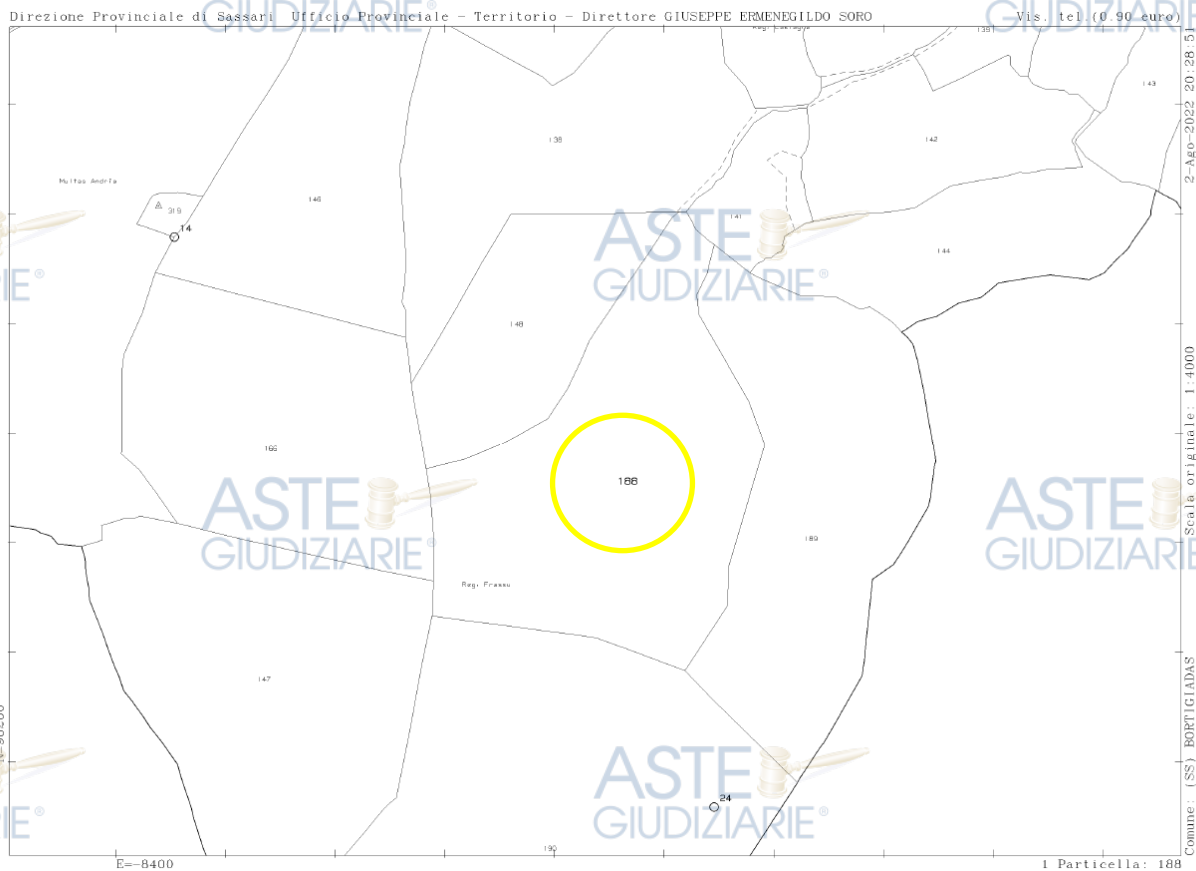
Direzione Provinciale di Sassari Ufficio Provinciale - Territorio - Direttore GIUSEPPE ERMENEGILDO SORO

Vis. tel.(0.90 euro)

2-Ago-2022 20:28:5

Scala originale: 1:4000

Comune: (SS) BORTIGIADAS

Reg. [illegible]

139

143

138

142

Multas Andria

146

319

14

141

144

148

165

188

189

Reg. Frassu

147

24

190

E=-8400

1 Particella: 188

ASTE GIUDIZIARIE

ASTE GIUDIZIARIE

ASTE GIUDIZIARIE

ASTE GIUDIZIARIE

GIUDIZIARIE